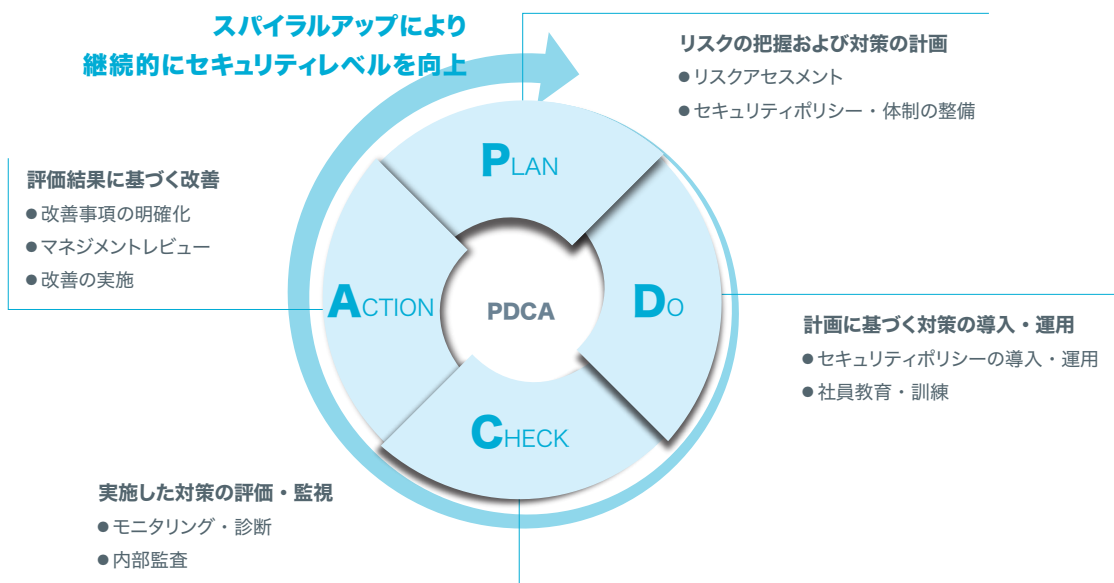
スパイラルアップにより
継続的にセキュリティレベルを向上

リスクの把握および対策の計画
●リスクアセスメント
●セキュリティポリシー・体制の整備

評価結果に基づく改善
●改善事項の明確化
●マネジメントレビュー
●改善の実施

PLAN

ACTION

PDCA

DO

CHECK

計画に基づく対策の導入・運用
●セキュリティポリシーの導入・運用
●社員教育・訓練

実施した対策の評価・監視
●モニタリング・診断
●内部監査